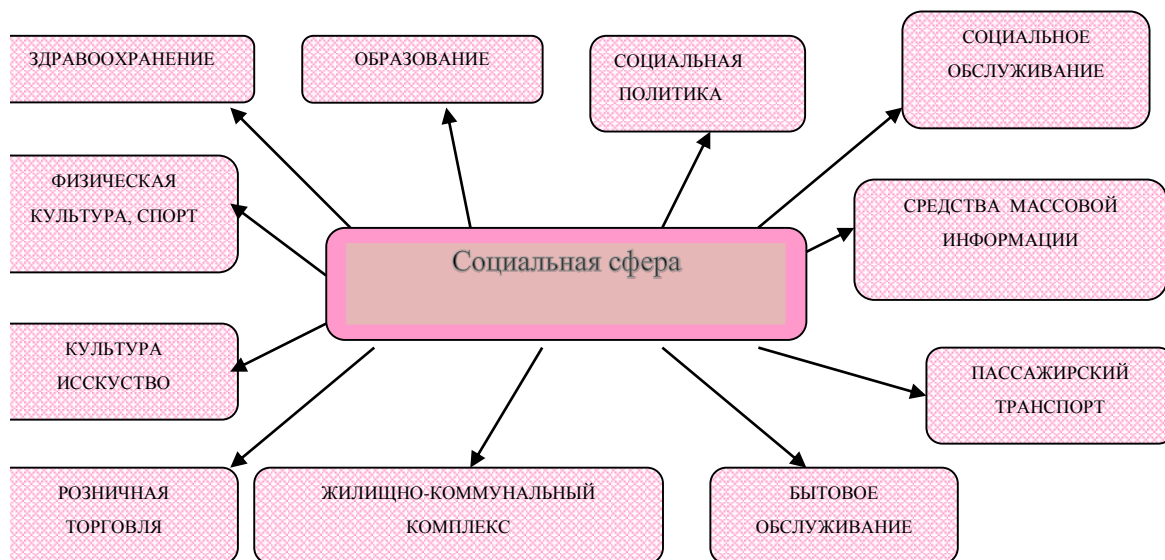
ЗДРАВООХРАНЕНИЕ

ОБРАЗОВАНИЕ

СОЦИАЛЬНАЯ ПОЛИТИКА

СОЦИАЛЬНОЕ ОБСЛУЖИВАНИЕ

ФИЗИЧЕСКАЯ КУЛЬТУРА, СПОРТ

Социальная сфера

СРЕДСТВА МАССОВОЙ ИНФОРМАЦИИ

КУЛЬТУРА ИССКУСТВО

ПАССАЖИРСКИЙ ТРАНСПОРТ

РОЗНИЧНАЯ ТОРГОВЛЯ

ЖИЛИЩНО-КОММУНАЛЬНЫЙ КОМПЛЕКС

БЫТОВОЕ ОБСЛУЖИВАНИЕ